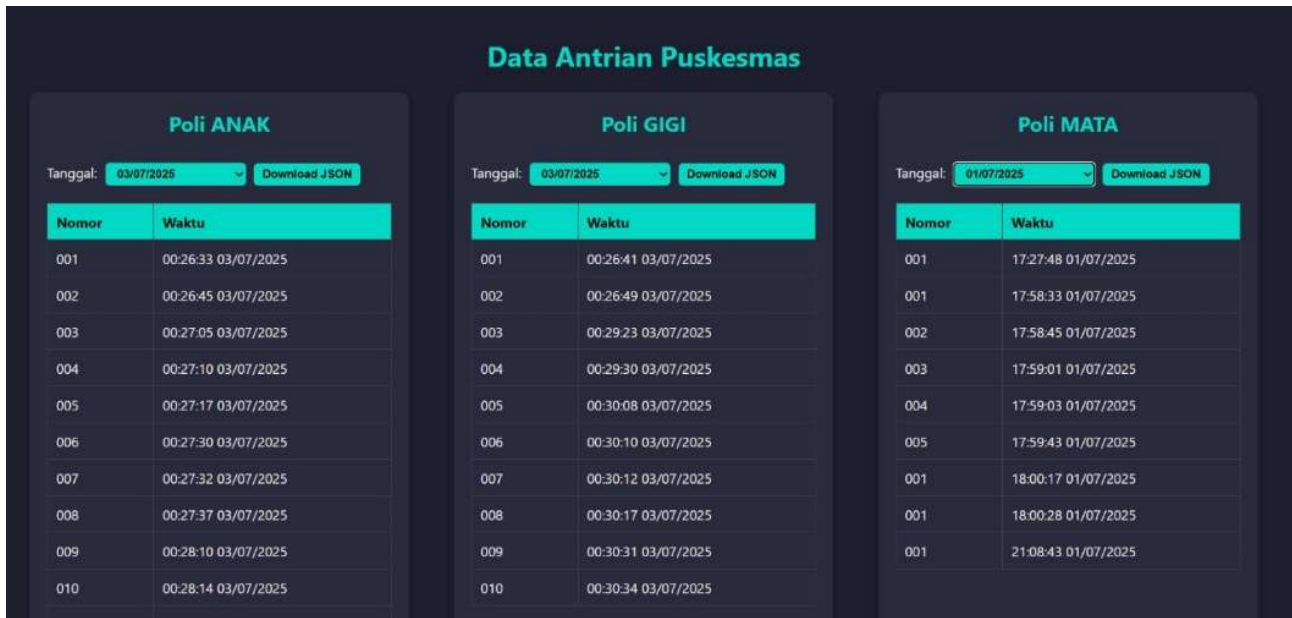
Data Antrian Puskesmas

Poli ANAK

Tanggal: 03/07/2025 Download JSON

| Nomor | Waktu |
|---|---|
| 001 | 00:26:33 03/07/2025 |
| 002 | 00:26:45 03/07/2025 |
| 003 | 00:27:05 03/07/2025 |
| 004 | 00:27:10 03/07/2025 |
| 005 | 00:27:17 03/07/2025 |
| 006 | 00:27:30 03/07/2025 |
| 007 | 00:27:32 03/07/2025 |
| 008 | 00:27:37 03/07/2025 |
| 009 | 00:28:10 03/07/2025 |
| 010 | 00:28:14 03/07/2025 |

Poli GIGI

Tanggal: 03/07/2025 Download JSON

| Nomor | Waktu |
|---|---|
| 001 | 00:26:41 03/07/2025 |
| 002 | 00:26:49 03/07/2025 |
| 003 | 00:29:23 03/07/2025 |
| 004 | 00:29:30 03/07/2025 |
| 005 | 00:30:08 03/07/2025 |
| 006 | 00:30:10 03/07/2025 |
| 007 | 00:30:12 03/07/2025 |
| 008 | 00:30:17 03/07/2025 |
| 009 | 00:30:31 03/07/2025 |
| 010 | 00:30:34 03/07/2025 |

Poli MATA

Tanggal: 01/07/2025 Download JSON

| Nomor | Waktu |
|---|---|
| 001 | 17:27:48 01/07/2025 |
| 001 | 17:58:33 01/07/2025 |
| 002 | 17:58:45 01/07/2025 |
| 003 | 17:59:01 01/07/2025 |
| 004 | 17:59:03 01/07/2025 |
| 005 | 17:59:43 01/07/2025 |
| 001 | 18:00:17 01/07/2025 |
| 001 | 18:00:28 01/07/2025 |
| 001 | 21:08:43 01/07/2025 |